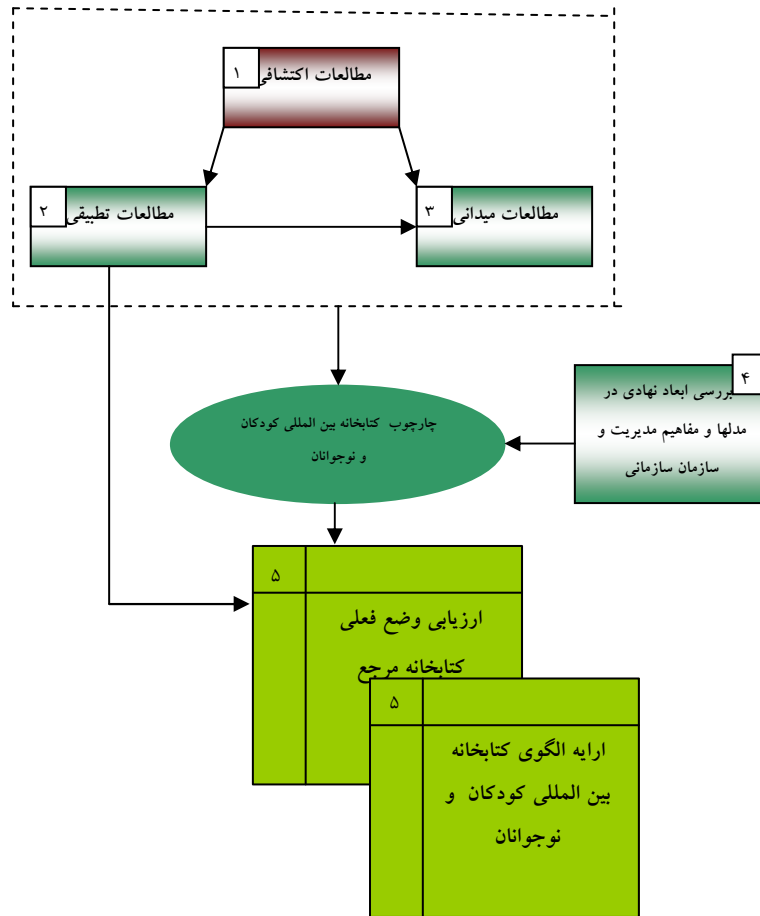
۱
مطالعات اکتشافی

۲
مطالعات تطبیقی

۳
مطالعات میدانی

چارچوب کتابخانه بین المللی کودکان و نوجوانان

۴
بررسی ابعاد نهادی در مدلها و مفاهیم مدیریت و سازمان سازمانی

۵
ارزیابی وضع فعلی کتابخانه مرجع

۵
ارایه الگوی کتابخانه بین المللی کودکان و نوجوانان